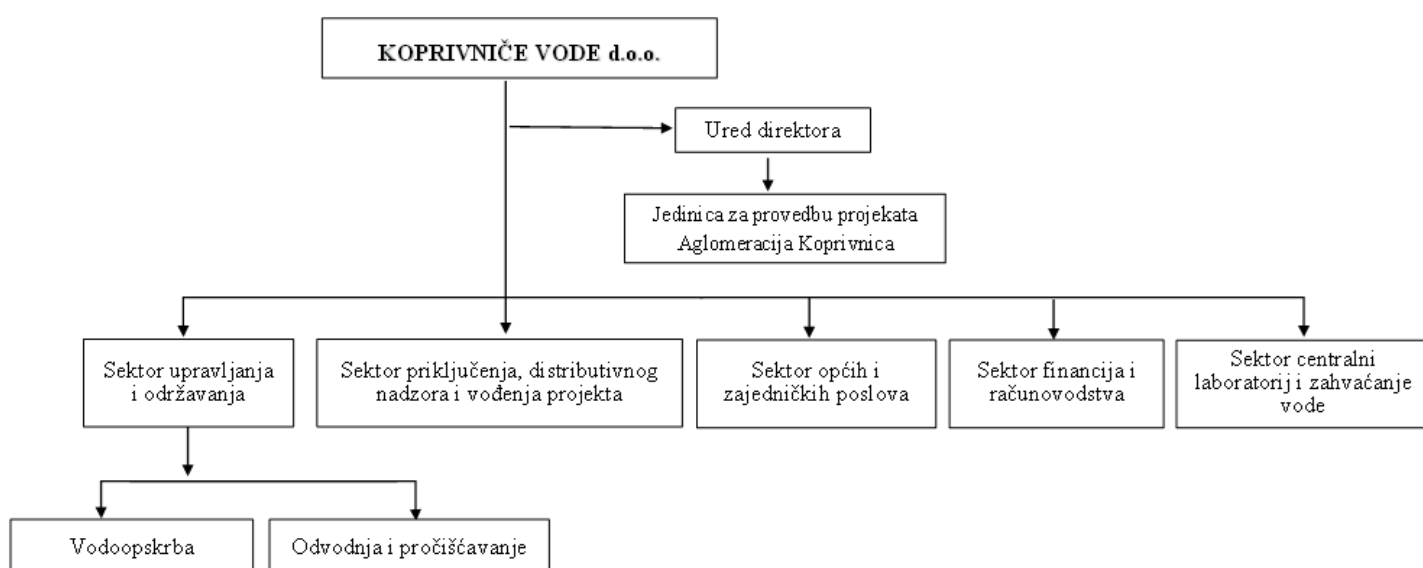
KOPRIVNIČE VODE d.o.o.

Ured direktora

Jedinica za provedbu projekata Aglomeracija Koprivnica

Sektor upravljanja i održavanja

Sektor priključenja, distributivnog nadzora i vođenja projekta

Sektor općih i zajedničkih poslova

Sektor financija i računovodstva

Sektor centralni laboratorij i zahvaćanje vode

Vodoopskrba

Odvodnja i pročišćavanje